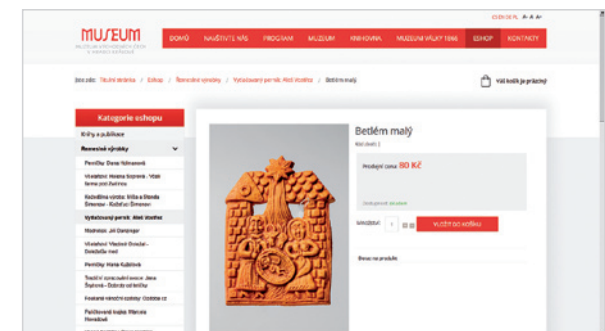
CS EN DE PL A- A A+

MUSEUM
MUZEUM VÝCHODNÍCH ČECH V HRADCI KRÁLOVÉ

DOMŮ NAVŠTIVTE NÁS PROGRAM MUZEUM KNIHOVNA MUZEUM VÁLKY 1866 ESHOP KONTAKTY

Jste zde: Titulní stránka / Eshop / Řemeslné výrobky / Vyřezávaný perník Aleš Vostřez / Betlém malý

Váš košík je prázdný

Kategorie eshopu

Knihy a publikace

Řemeslné výrobky

Perníčky Dana Holmanová

Výšivky Helena Šopová - Vlak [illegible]

Rozmarýna výrobky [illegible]

Vyřezávaný perník Aleš Vostřez

Modrotisk Jiří Danzinger

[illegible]

Perníčky Hana Kubíčková

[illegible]

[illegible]

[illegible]

Betlém malý

Kód zboží: 2

Prodejní cena: 80 Kč

Množství: 1 VLOŽIT DO KOŠÍKU

Popis produktu